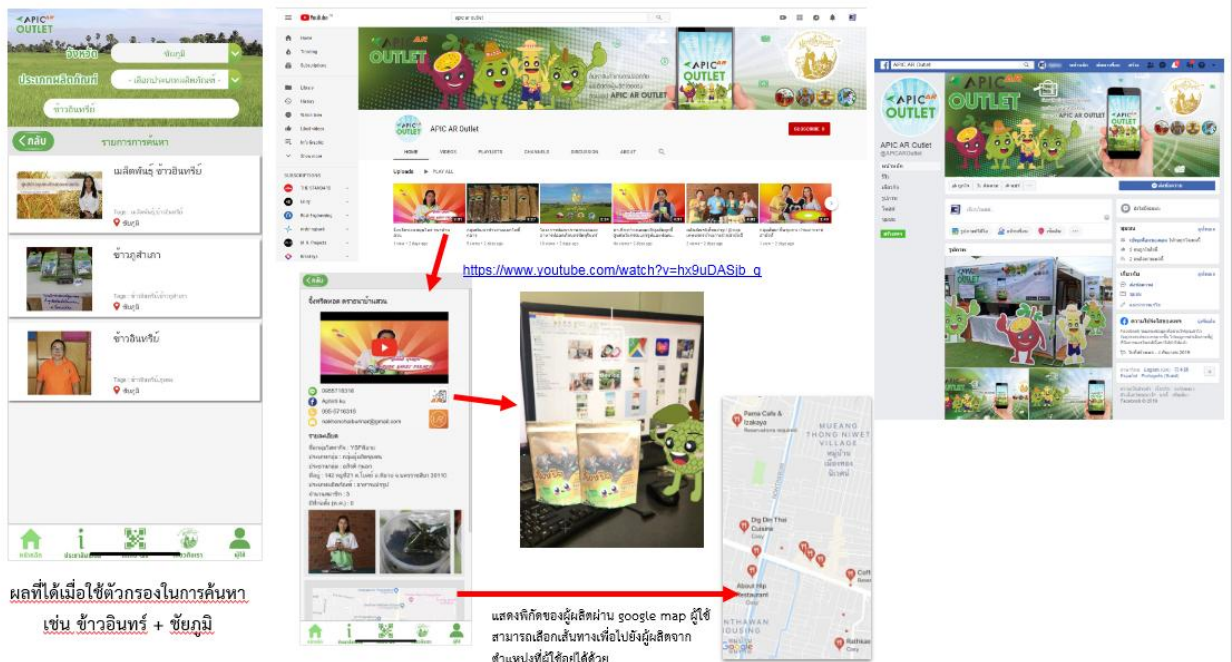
APIC AR OUTLET

จังหวัด ชัยภูมิ

ประเภทผลิตภัณฑ์ - เลือกประเภทผลิตภัณฑ์ -

ข้าวอินทรีย์

กลับ

รายการการค้นหา

เมล็ดพันธุ์ ข้าวอินทรีย์

ชัยภูมิ

ข้าวภูสำเภา

ชัยภูมิ

ข้าวอินทรีย์

ชัยภูมิ

หน้าหลัก

ผลที่ได้เมื่อใช้ตัวกรองในการค้นหา เช่น ข้าวอินทรย์ + ชัยภูมิ

YouTube

apic outlet

APIC AR OUTLET

APIC AR Outlet

SUBSCRIBE

HOME VIDEOS PLAYLISTS CHANNELS DISCUSSION ABOUT

Uploads PLAY ALL

https://www.youtube.com/watch?v=hx9uDASjb_g

กลับ

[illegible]

0968716316

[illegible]@gmail.com

APIC AR Outlet

Pama Cafe & Izakaya

MUEANG THONG NIWET VILLAGE

Dig Din Thai Cuisine

About Hip Restaurant

Google

แสดงพิกัดของผู้ผลิตผ่าน google map ผู้ใช้สามารถเลือกเส้นทางเพื่อไปยังผู้ผลิตจากตำแหน่งที่ใช้อยู่ได้ด้วย